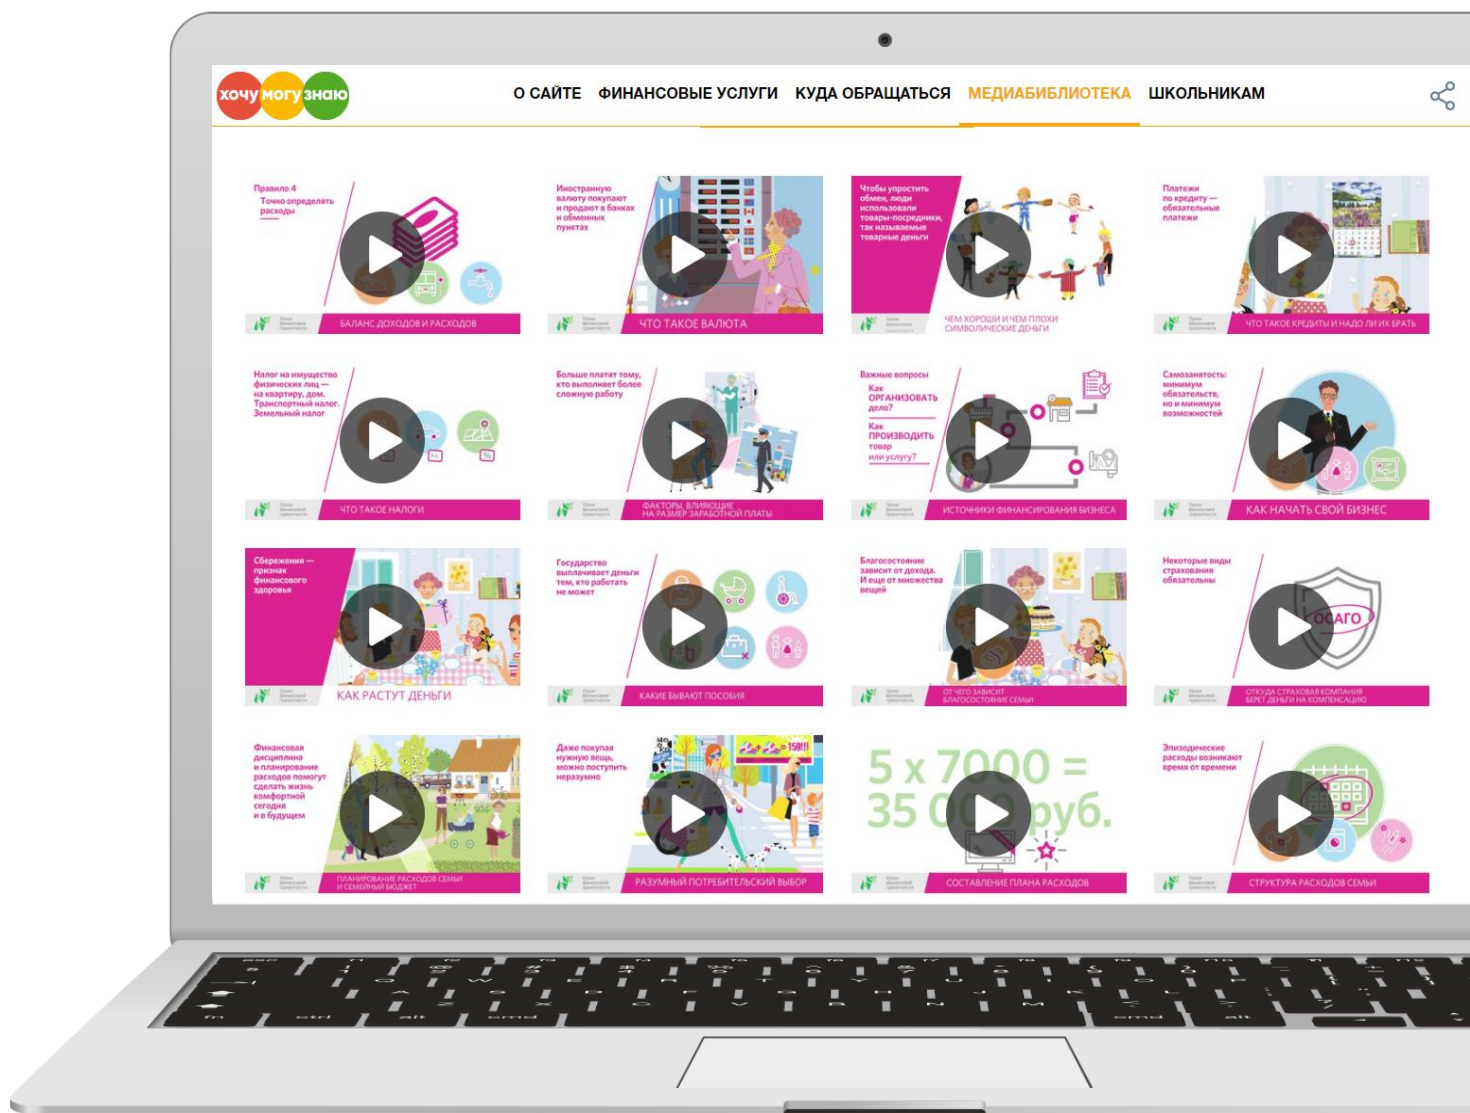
хочу могу знаю

О САЙТЕ ФИНАНСОВЫЕ УСЛУГИ КУДА ОБРАЩАТЬСЯ МЕДИАБИБЛИОТЕКА ШКОЛЬНИКАМ

Правило 4 Точно определять расходы
БАЛАНС ДОХОДОВ И РАСХОДОВ

Иностранную валюту покупают и продают в банках и обменных пунктах
ЧТО ТАКОЕ ВАЛЮТА

Чтобы упростить обмен, люди использовали товары-посредники, так называемые товарные деньги
ЧЕМ ХОРОШИ И ЧЕМ ПЛОХИ СИМВОЛИЧЕСКИЕ ДЕНЬГИ

Платежи по кредиту — обязательные платежи
ЧТО ТАКОЕ КРЕДИТЫ И НАДО ЛИ ИХ БРАТЬ

Налог на имущество физических лиц — на квартиру, дом. Транспортный налог. Земельный налог
ЧТО ТАКОЕ НАЛОГИ

Больше платят тому, кто выполняет более сложную работу
ФАКТОРЫ, ВЛИЯЮЩИЕ НА РАЗМЕР ЗАРАБОТНОЙ ПЛАТЫ

Важные вопросы
Как ОРГАНИЗОВАТЬ дело?
Как ПРОИЗВОДИТЬ товар или услугу?
ИСТОЧНИКИ ФИНАНСИРОВАНИЯ БИЗНЕСА

Самозанятость: минимум обязательств, но и минимум возможностей
КАК НАЧАТЬ СВОЙ БИЗНЕС

Сбережения — признак финансового здоровья
КАК РАСТУТ ДЕНЬГИ

Государство выплачивает деньги тем, кто работать не может
КАКИЕ БЫВАЮТ ПОСОБИЯ

Благосостояние зависит от дохода. И еще от множества вещей
ОТ ЧЕГО ЗАВИСИТ БЛАГОСОСТОЯНИЕ СЕМЬИ

Некоторые виды страхования обязательны
ОСАГО
ОТКУДА СТРАХОВАЯ КОМПАНИЯ БЕРЕТ ДЕНЬГИ НА КОМПЕНСАЦИЮ

Финансовая дисциплина и планирование расходов помогут сделать жизнь комфортной сегодня и в будущем
ПЛАНИРОВАНИЕ РАСХОДОВ СЕМЬИ И СЕМЕЙНЫЙ БЮДЖЕТ

Даже покупая нужную вещь, можно поступить неразумно
-15%!!
РАЗУМНЫЙ ПОТРЕБИТЕЛЬСКИЙ ВЫБОР

5 x 7000 = 35 0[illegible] руб.
СОСТАВЛЕНИЕ ПЛАНА РАСХОДОВ

Эпизодические расходы возникают время от времени
СТРУКТУРА РАСХОДОВ СЕМЬИ